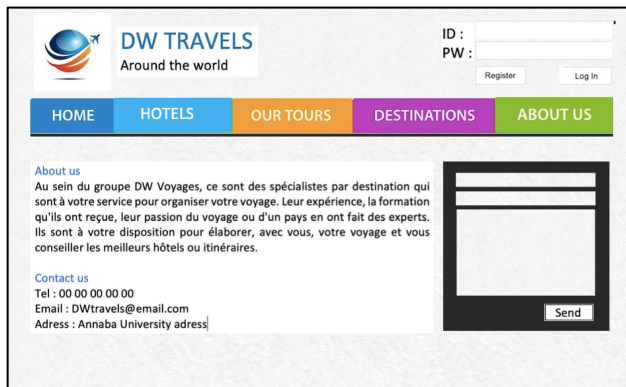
DW TRAVELS
Around the world

ID :
PW :
Register
Log In

HOME
HOTELS
OUR TOURS
DESTINATIONS
ABOUT US

About us
Au sein du groupe DW Voyages, ce sont des spécialistes par destination qui sont à votre service pour organiser votre voyage. Leur expérience, la formation qu'ils ont reçue, leur passion du voyage ou d'un pays en ont fait des experts. Ils sont à votre disposition pour élaborer, avec vous, votre voyage et vous conseiller les meilleurs hôtels ou itinéraires.

Contact us
Tel : 00 00 00 00 00
Email : DWtravels@email.com
Adress : Annaba University adress

Send